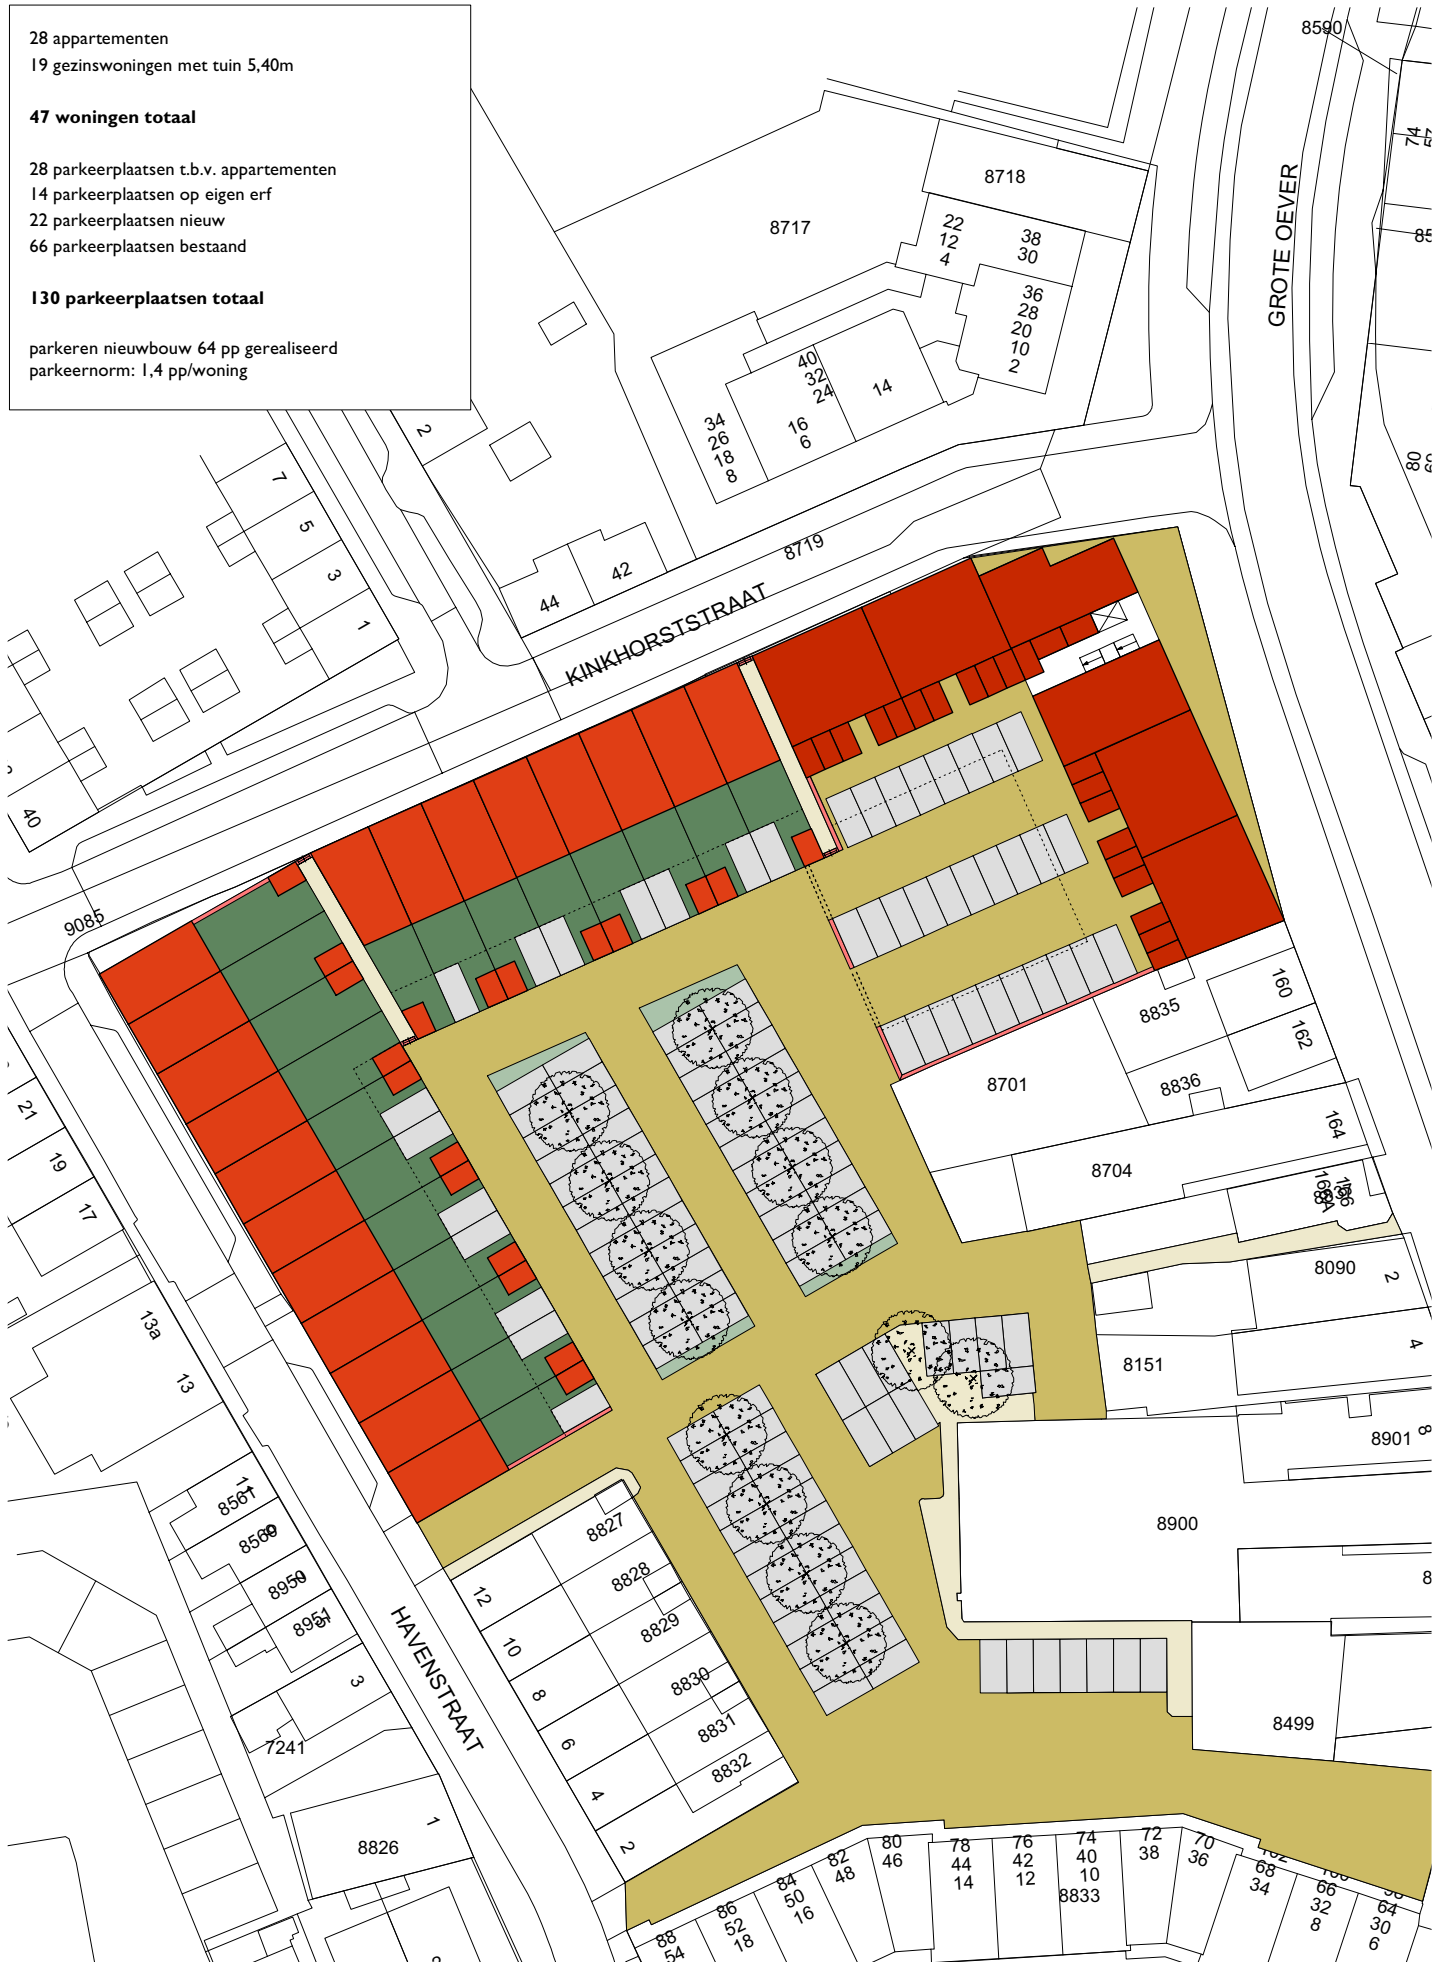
28 appartementen
19 gezinswoningen met tuin 5,40m

**47 woningen totaal**

28 parkeerplaatsen t.b.v. appartementen
14 parkeerplaatsen op eigen erf
22 parkeerplaatsen nieuw
66 parkeerplaatsen bestaand

**130 parkeerplaatsen totaal**

parkeren nieuwbouw 64 pp gerealiseerd
parkeernorm: 1,4 pp/woning

8590
8718
8717
22 12 4
38 30
36 28 20 10 2
GROTE OEVER
40 32 24
14
34 26 18 8
16 6
2
7
5
3
1
44
42
8719
KINKHORSTSTRAAT
40
9085
160
162
8835
8701
8836
164
8704
8090
2
8151
4
8901
8900
8499
21
19
17
13a
13
8561
8560
8950
8951
3
7241
HAVENSTRAAT
12
10
8
6
4
2
8827
8828
8829
8830
8831
8832
1
8826
80 46
78 44 14
76 42 12
74 40 10 8833
72 38
70 36
68 34
66 32 8
64 30 6
82 48
84 50 16
86 52 18
88 54
74
85
80